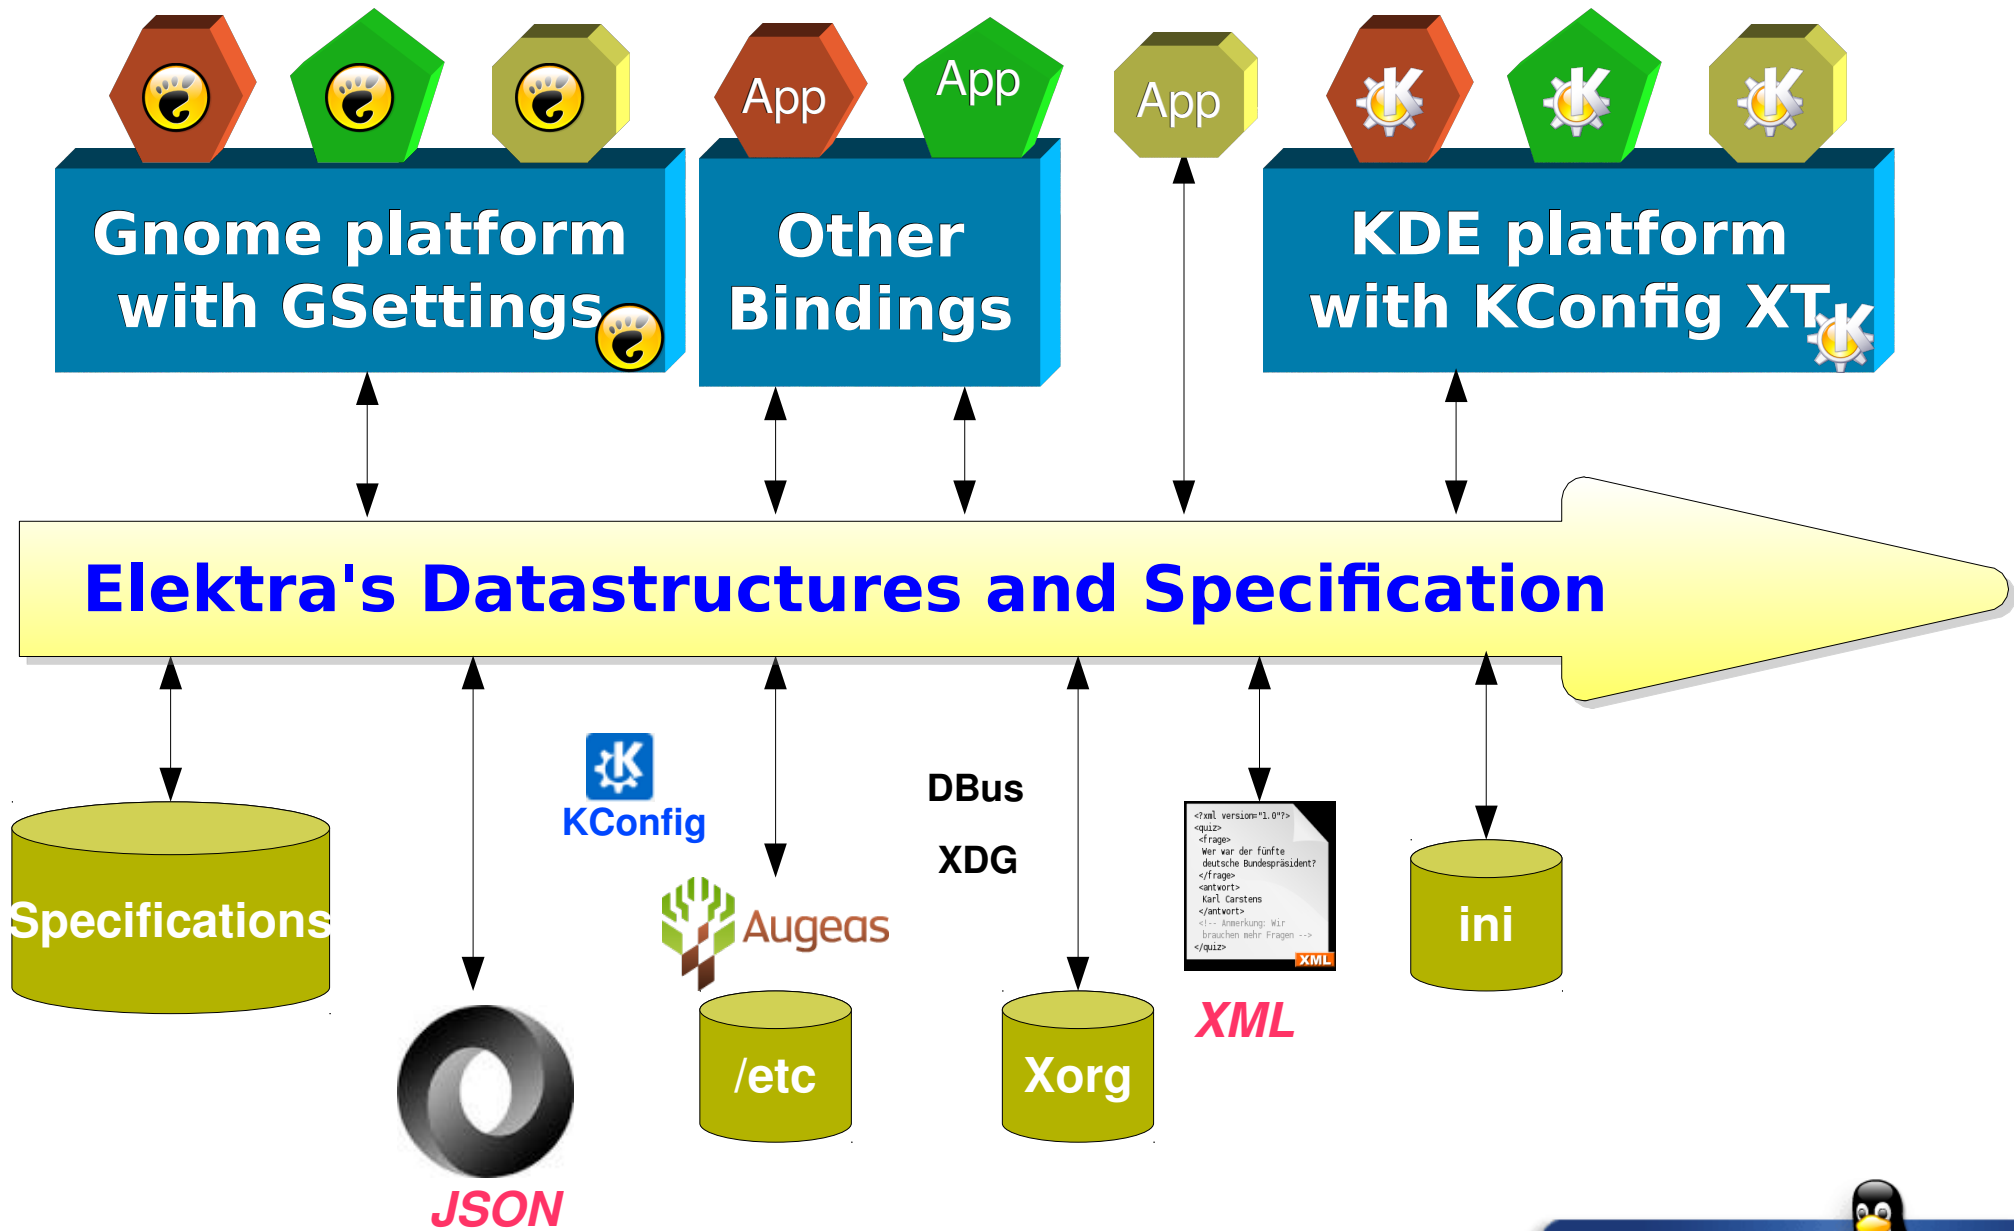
App

App

App

Gnome platform with GSettings

Other Bindings

KDE platform with KConfig XT

Elektra's Datastructures and Specification

Specifications

KConfig

DBus

XDG

<?xml version="1.0"?>
<quiz>
<frage>
Wer war der fünfte deutsche Bundespräsident?
</frage>
<antwort>
Karl Carstens
</antwort>
<!-- Anmerkung: Wir brauchen mehr Fragen -->
</quiz>
XML

ini

Augeas

/etc

Xorg

XML

JSON